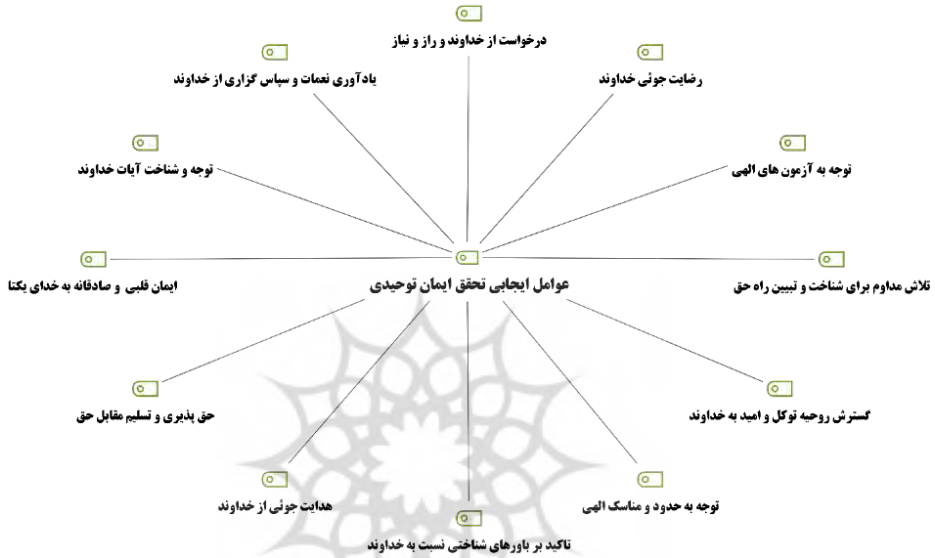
درخواست از خداوند و راز و نیاز

یادآوری نعمات و سپاس گزاری از خداوند

رضایت جوئی خداوند

توجه و شناخت آیات خداوند

توجه به آزمون های الهی

ایمان قلبی و صادقانه به خدای یکتا

عوامل ایجابی تحقق ایمان توحیدی

تلاش مداوم برای شناخت و تبیین راه حق

حق پذیری و تسلیم مقابل حق

گسترش روحیه توکل و امید به خداوند

هدایت جوئی از خداوند

توجه به حدود و مناسک الهی

تاکید بر باورهای شناختی نسبت به خداوند